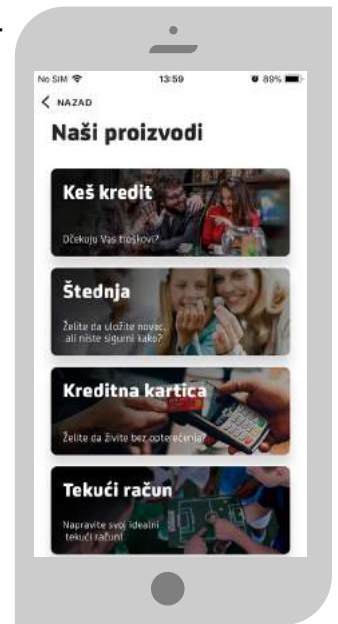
No SIM 13:59 89%
< NAZAD
Naši proizvodi

Keš kredit
Očekuju Vas troškovi?

Štednja
Želite da uložite novac, ali niste sigurni kako?

Kreditna kartica
Želite da živite bez opterećenja?

Tekući račun
Napravite svoj idealni tekući račun!